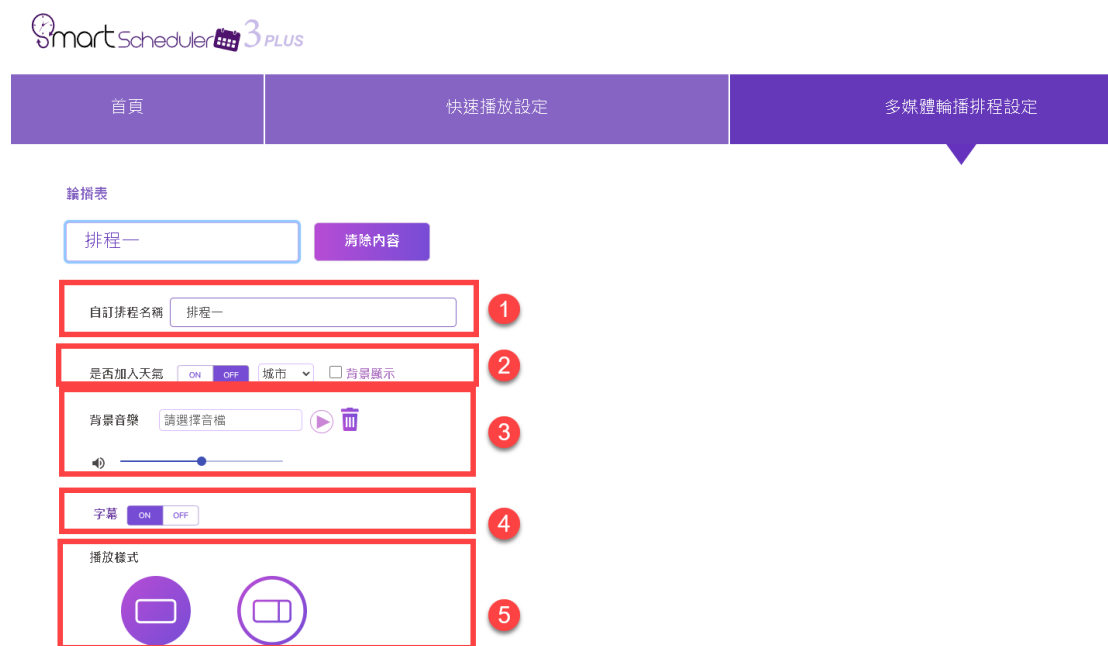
Smart Scheduler 3 PLUS

首頁
快速播放設定
多媒體輪播排程設定

論播表

排程一
清除內容

自訂排程名稱 排程一

1

是否加入天氣 ON OFF 城市 背景顯示

2

背景音樂 請選擇音檔

3

字幕 ON OFF

4

播放樣式

5